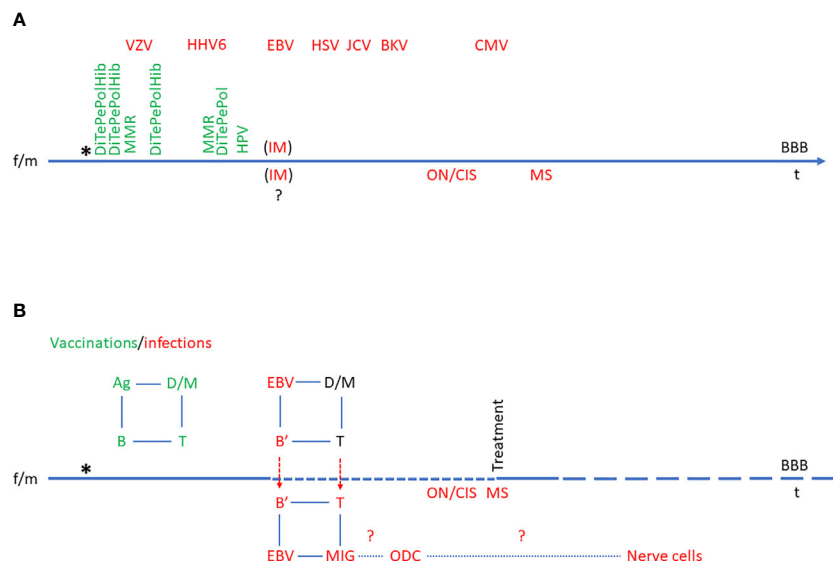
A

VZV HHV6 EBV HSV JCV BKV CMV

DiTePePolHib
DiTePePolHib
MMR
DiTePePolHib
MMR
DiTePePol
HPV

f/m * (IM) BBB
(IM) ON/CIS MS t
?

B

Vaccinations/infections

Ag — D/M
B — T

EBV — D/M
B' — T

Treatment

f/m * BBB
B' — T ON/CIS MS t
? ?
EBV — MIG ODC Nerve cells